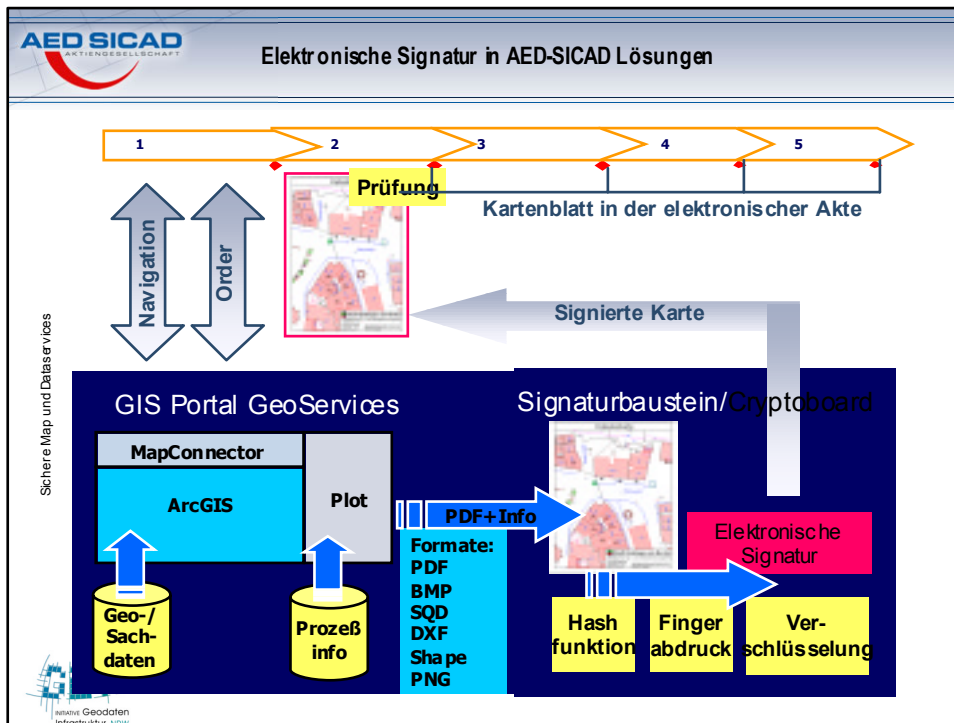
AED SICAD
AKTIENGESELLSCHAFT

Elektronische Signatur in AED-SICAD Lösungen

1
2
3
4
5

Prüfung

Kartenblatt in der elektronischer Akte

Navigation

Order

Signierte Karte

Sichere Map und Dataservices

GIS Portal GeoServices

Signaturbaustein/Cryptoboard

MapConnector

ArcGIS

Plot

PDF+Info

Formate:
PDF
BMP
SQD
DXF
Shape
PNG

Elektronische Signatur

Geo-/ Sach- daten

Prozeß info

Hash funktion

Finger abdruck

Ver- schlüsselung

INITIATIVE Geodaten Infrastruktur NRW